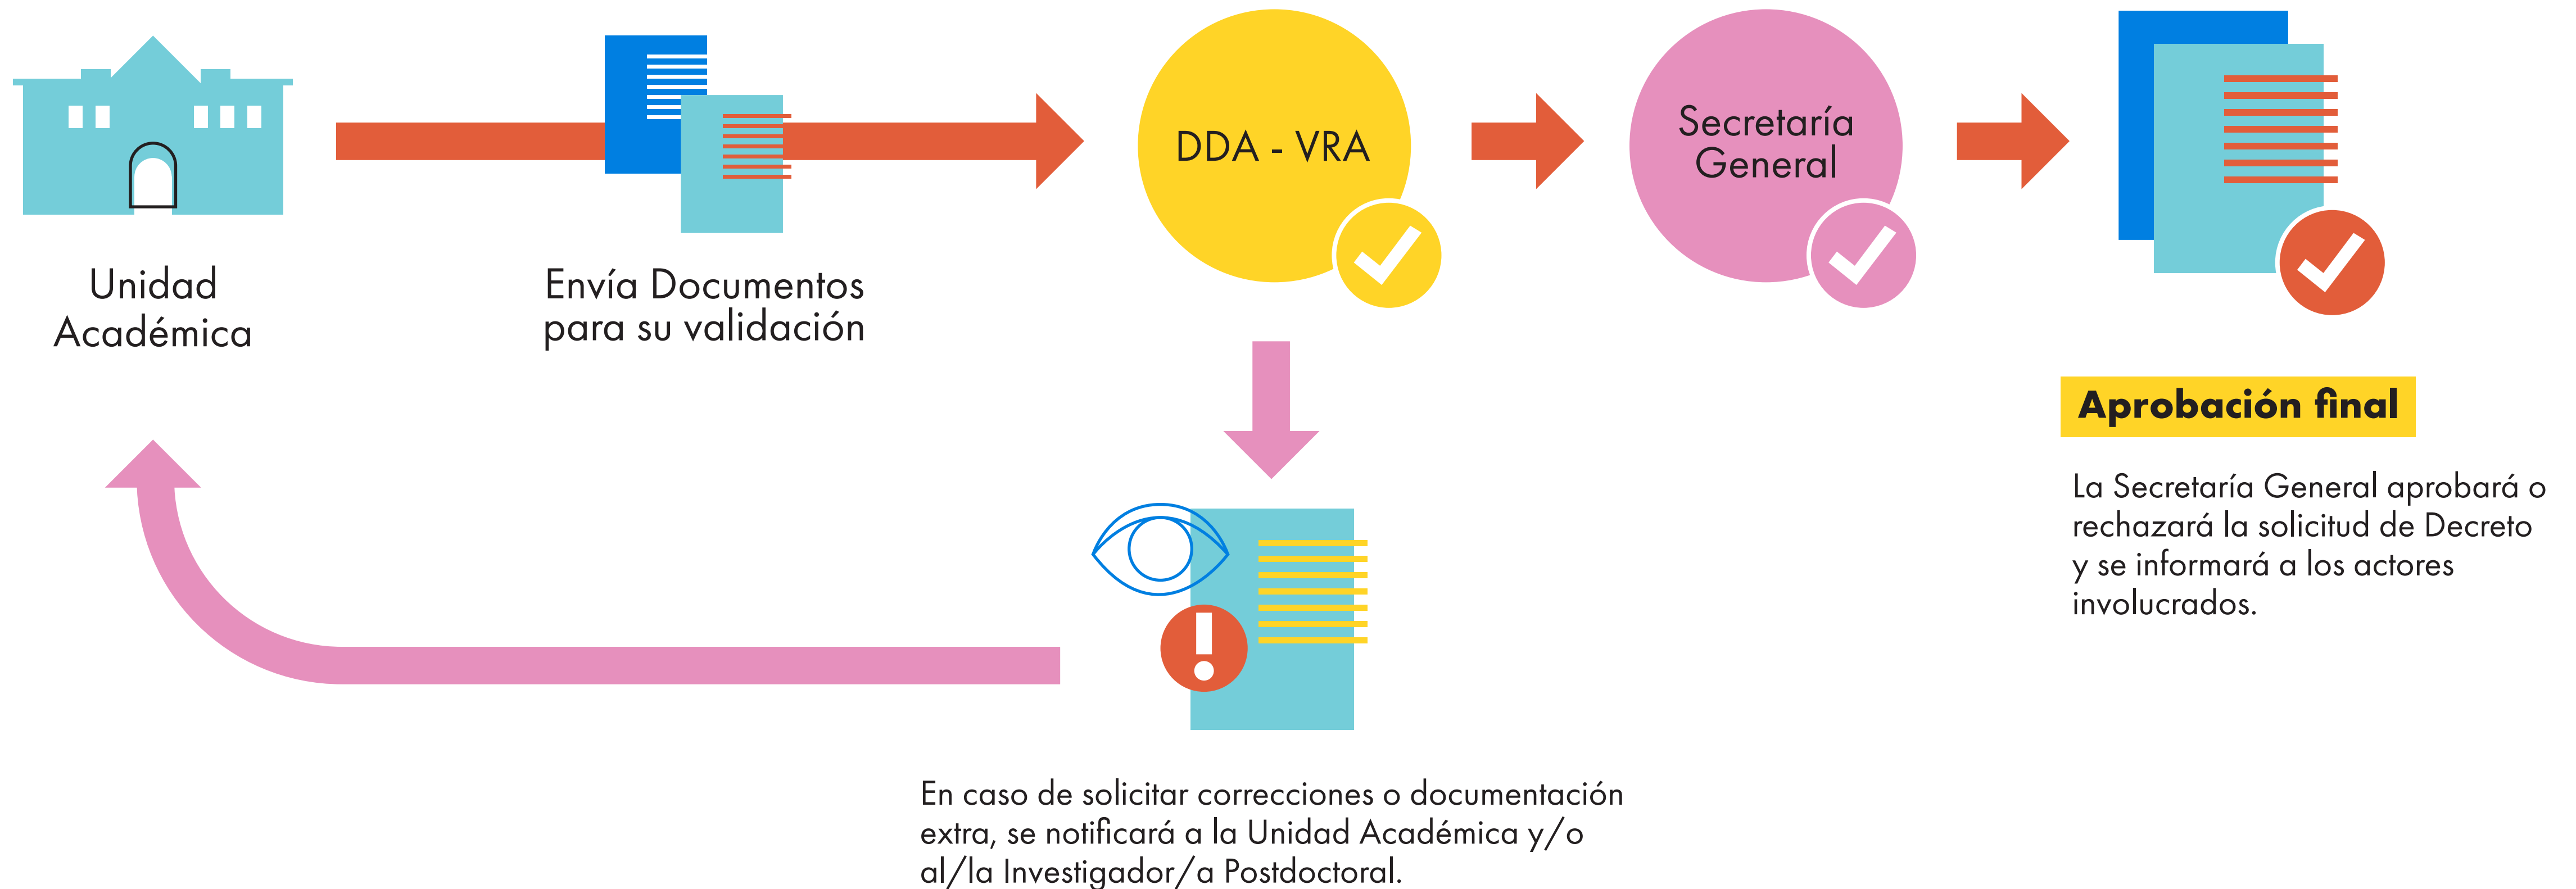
Unidad Académica

Envía Documentos para su validación

DDA - VRA

Secretaría General

Aprobación final

La Secretaría General aprobará o rechazará la solicitud de Decreto y se informará a los actores involucrados.

En caso de solicitar correcciones o documentación extra, se notificará a la Unidad Académica y/o al/la Investigador/a Postdoctoral.